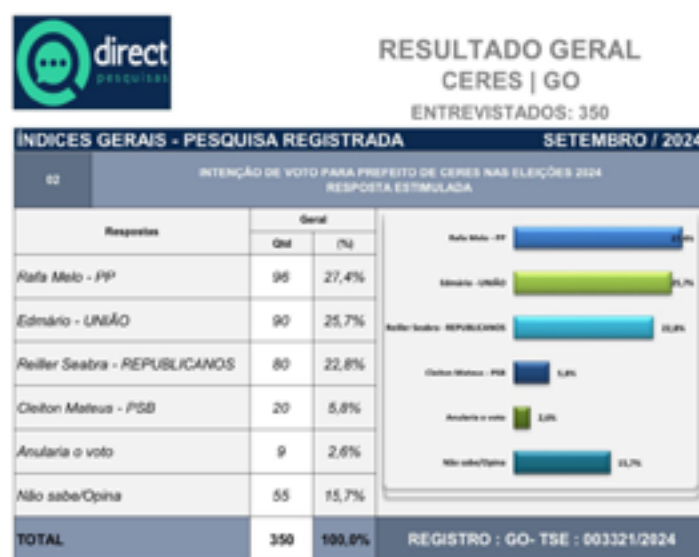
direct
pesquisas

RESULTADO GERAL
CERES | GO
ENTREVISTADOS: 350

ÍNDICES GERAIS - PESQUISA REGISTRADA SETEMBRO / 2024

02 INTENÇÃO DE VOTO PARA PREFEITO DE CERES NAS ELEIÇÕES 2024
RESPOSTA ESTIMULADA

| Respostas | Geral Qtd | Geral (%) |
|---|---|---|
| Rafa Melo - PP | 96 | 27,4% |
| Edmário - UNIÃO | 90 | 25,7% |
| Reiller Seabra - REPUBLICANOS | 80 | 22,8% |
| Cleiton Mateus - PSB | 20 | 5,8% |
| Anularia o voto | 9 | 2,6% |
| Não sabe/Opina | 55 | 15,7% |
| TOTAL | 350 | 100,0% |

Rafa Melo - PP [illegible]
Edmário - UNIÃO 25,7%
Reiller Seabra - REPUBLICANOS 22,8%
Cleiton Mateus - PSB 5,8%
Anularia o voto 2,6%
Não sabe/Opina 15,7%

REGISTRO : GO- TSE : 003321/2024